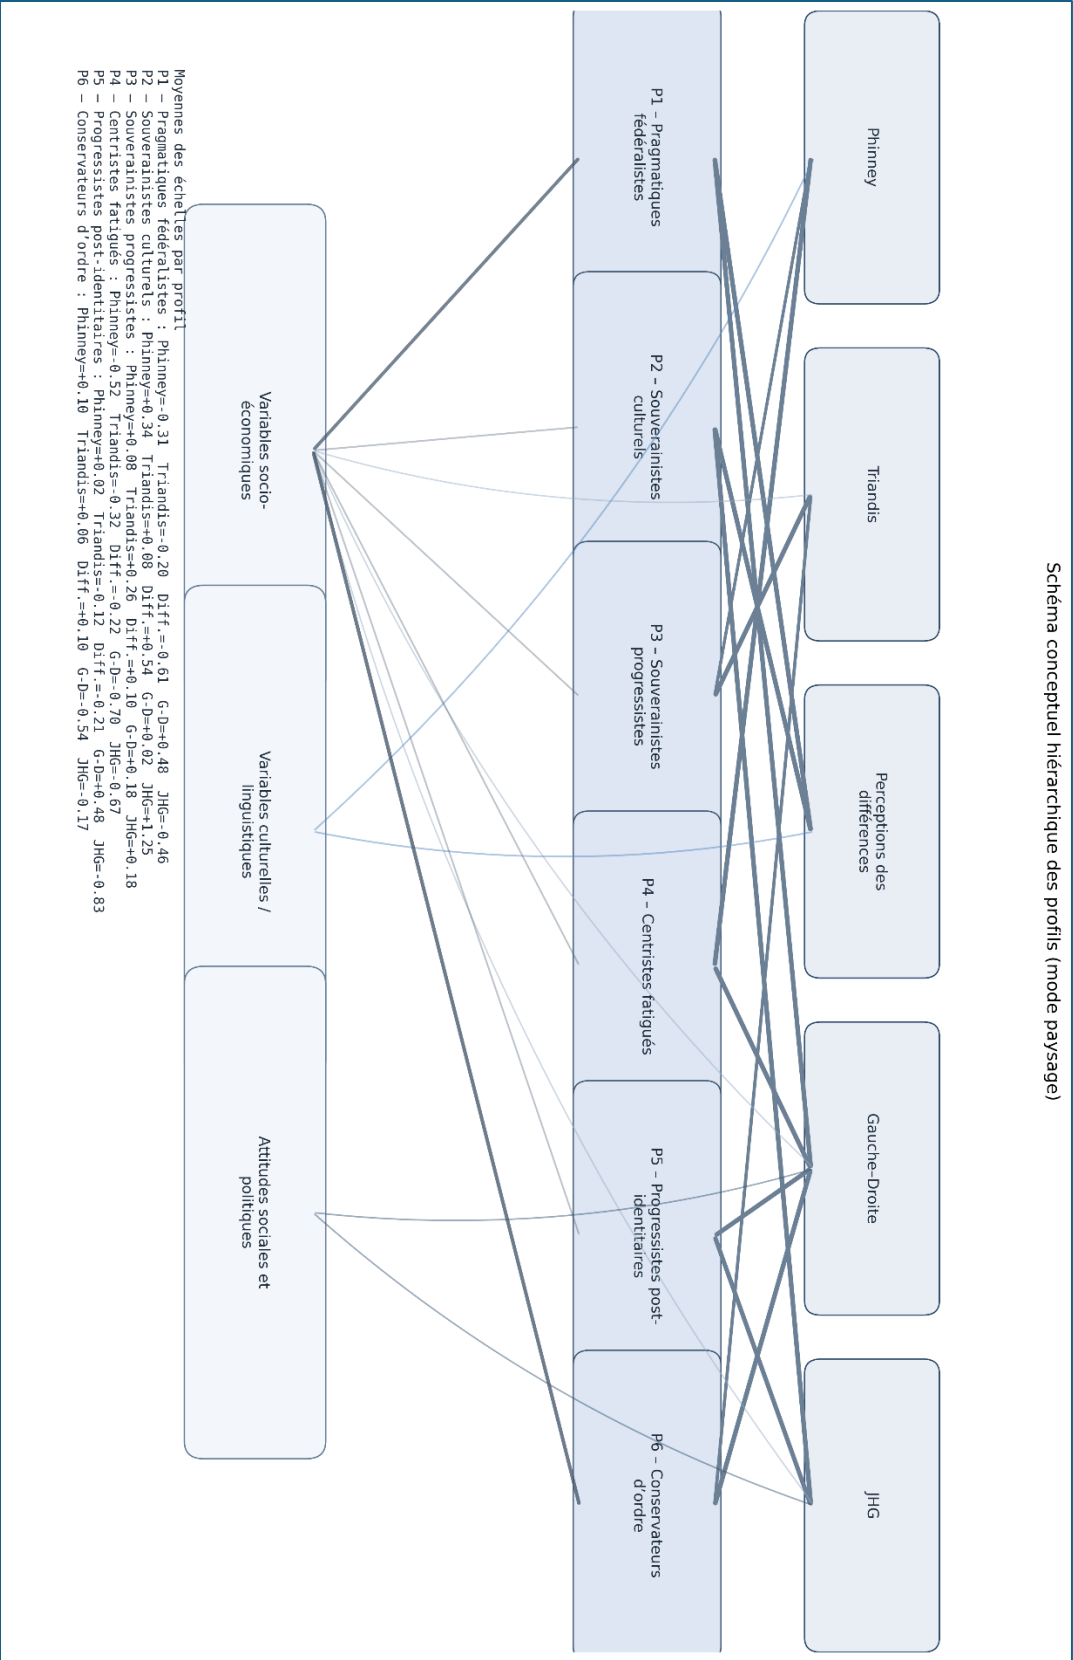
Schéma conceptuel hiérarchique des profils (mode paysage)

Phinney

Triandis

Perceptions des différences

Gauche-Droite

JHG

P1 – Pragmatiques fédéralistes

P2 – Souverainistes culturels

P3 – Souverainistes progressistes

P4 – Centristes fatigués

P5 – Progressistes post-identitaires

P6 – Conservateurs d'ordre

Variables socio-économiques

Variables culturelles / linguistiques

Attitudes sociales et politiques

Moyennes des échelles par profil
P1 – Pragmatiques fédéralistes : Phinney=-0.31 Triandis=-0.20 Diff.=-0.61 G-D=+0.48 JHG=-0.46
P2 – Souverainistes culturels : Phinney=+0.34 Triandis=+0.08 Diff.=+0.54 G-D=+0.02 JHG=+1.25
P3 – Souverainistes progressistes : Phinney=+0.08 Triandis=+0.26 Diff.=+0.10 G-D=+0.18 JHG=+0.18
P4 – Centristes fatigués : Phinney=-0.52 Triandis=-0.32 Diff.=-0.22 G-D=-0.70 JHG=-0.67
P5 – Progressistes post-identitaires : Phinney=+0.02 Triandis=-0.12 Diff.=-0.21 G-D=+0.48 JHG=-0.83
P6 – Conservateurs d'ordre : Phinney=+0.10 Triandis=+0.06 Diff.=+0.10 G-D=-0.54 JHG=-0.17